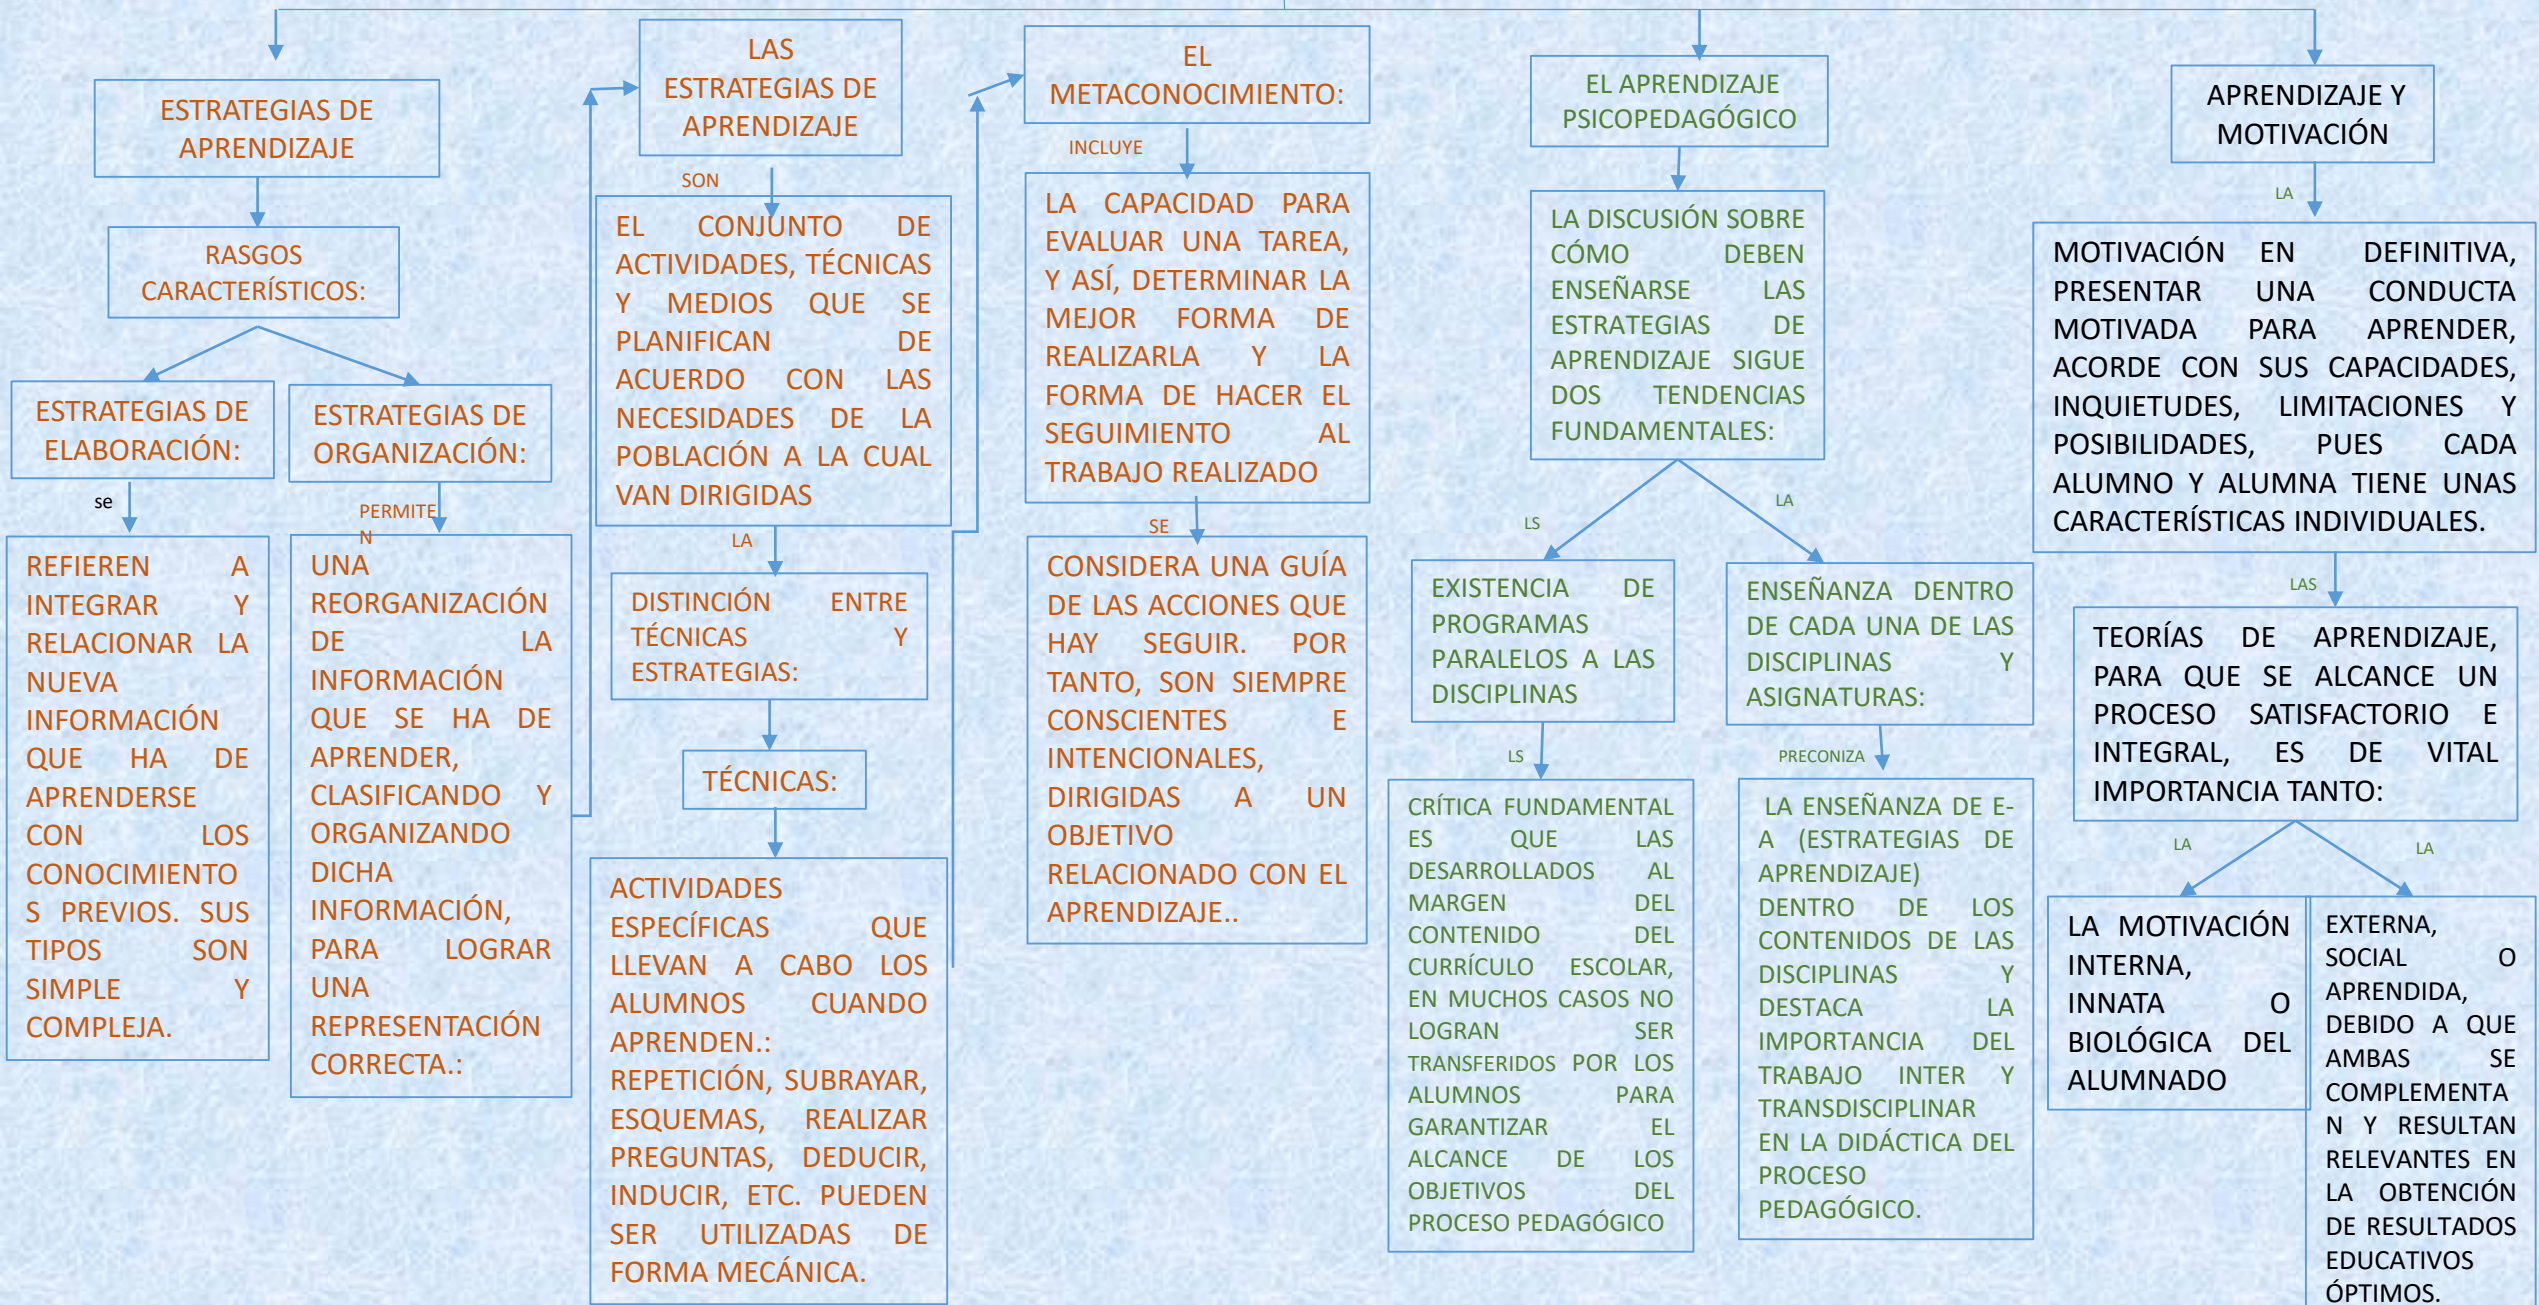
ESTRATEGIAS DE APRENDIZAJE

RASGOS CARACTERÍSTICOS:

ESTRATEGIAS DE ELABORACIÓN:

se

REFIEREN A INTEGRAR Y RELACIONAR LA NUEVA INFORMACIÓN QUE HA DE APRENDERSE CON LOS CONOCIMIENTOS PREVIOS. SUS TIPOS SON SIMPLE Y COMPLEJA.

ESTRATEGIAS DE ORGANIZACIÓN:

PERMITEN

UNA REORGANIZACIÓN DE LA INFORMACIÓN QUE SE HA DE APRENDER, CLASIFICANDO Y ORGANIZANDO DICHA INFORMACIÓN, PARA LOGRAR UNA REPRESENTACIÓN CORRECTA.:

LAS ESTRATEGIAS DE APRENDIZAJE

SON

EL CONJUNTO DE ACTIVIDADES, TÉCNICAS Y MEDIOS QUE SE PLANIFICAN DE ACUERDO CON LAS NECESIDADES DE LA POBLACIÓN A LA CUAL VAN DIRIGIDAS

LA

DISTINCIÓN ENTRE TÉCNICAS Y ESTRATEGIAS:

TÉCNICAS:

ACTIVIDADES ESPECÍFICAS QUE LLEVAN A CABO LOS ALUMNOS CUANDO APRENDEN.: REPETICIÓN, SUBRAYAR, ESQUEMAS, REALIZAR PREGUNTAS, DEDUCIR, INDUCIR, ETC. PUEDEN SER UTILIZADAS DE FORMA MECÁNICA.

EL METACONOCIMIENTO:

INCLUYE

LA CAPACIDAD PARA EVALUAR UNA TAREA, Y ASÍ, DETERMINAR LA MEJOR FORMA DE REALIZARLA Y LA FORMA DE HACER EL SEGUIMIENTO AL TRABAJO REALIZADO

SE

CONSIDERA UNA GUÍA DE LAS ACCIONES QUE HAY SEGUIR. POR TANTO, SON SIEMPRE CONSCIENTES E INTENCIONALES, DIRIGIDAS A UN OBJETIVO RELACIONADO CON EL APRENDIZAJE..

EL APRENDIZAJE PSICOPEDAGÓGICO

LA DISCUSIÓN SOBRE CÓMO DEBEN ENSEÑARSE LAS ESTRATEGIAS DE APRENDIZAJE SIGUE DOS TENDENCIAS FUNDAMENTALES:

LS

EXISTENCIA DE PROGRAMAS PARALELOS A LAS DISCIPLINAS

LS

CRÍTICA FUNDAMENTAL ES QUE LAS DESARROLLADOS AL MARGEN DEL CONTENIDO DEL CURRÍCULO ESCOLAR, EN MUCHOS CASOS NO LOGRAN SER TRANSFERIDOS POR LOS ALUMNOS PARA GARANTIZAR EL ALCANCE DE LOS OBJETIVOS DEL PROCESO PEDAGÓGICO

LA

ENSEÑANZA DENTRO DE CADA UNA DE LAS DISCIPLINAS Y ASIGNATURAS:

PRECONIZA

LA ENSEÑANZA DE E-A (ESTRATEGIAS DE APRENDIZAJE) DENTRO DE LOS CONTENIDOS DE LAS DISCIPLINAS Y DESTACA LA IMPORTANCIA DEL TRABAJO INTER Y TRANSDISCIPLINAR EN LA DIDÁCTICA DEL PROCESO PEDAGÓGICO.

APRENDIZAJE Y MOTIVACIÓN

LA

MOTIVACIÓN EN DEFINITIVA, PRESENTAR UNA CONDUCTA MOTIVADA PARA APRENDER, ACORDE CON SUS CAPACIDADES, INQUIETUDES, LIMITACIONES Y POSIBILIDADES, PUES CADA ALUMNO Y ALUMNA TIENE UNAS CARACTERÍSTICAS INDIVIDUALES.

LAS

TEORÍAS DE APRENDIZAJE, PARA QUE SE ALCANCE UN PROCESO SATISFACTORIO E INTEGRAL, ES DE VITAL IMPORTANCIA TANTO:

LA

LA MOTIVACIÓN INTERNA, INNATA O BIOLÓGICA DEL ALUMNADO

LA

EXTERNA, SOCIAL O APRENDIDA, DEBIDO A QUE AMBAS SE COMPLEMENTAN Y RESULTAN RELEVANTES EN LA OBTENCIÓN DE RESULTADOS EDUCATIVOS ÓPTIMOS.